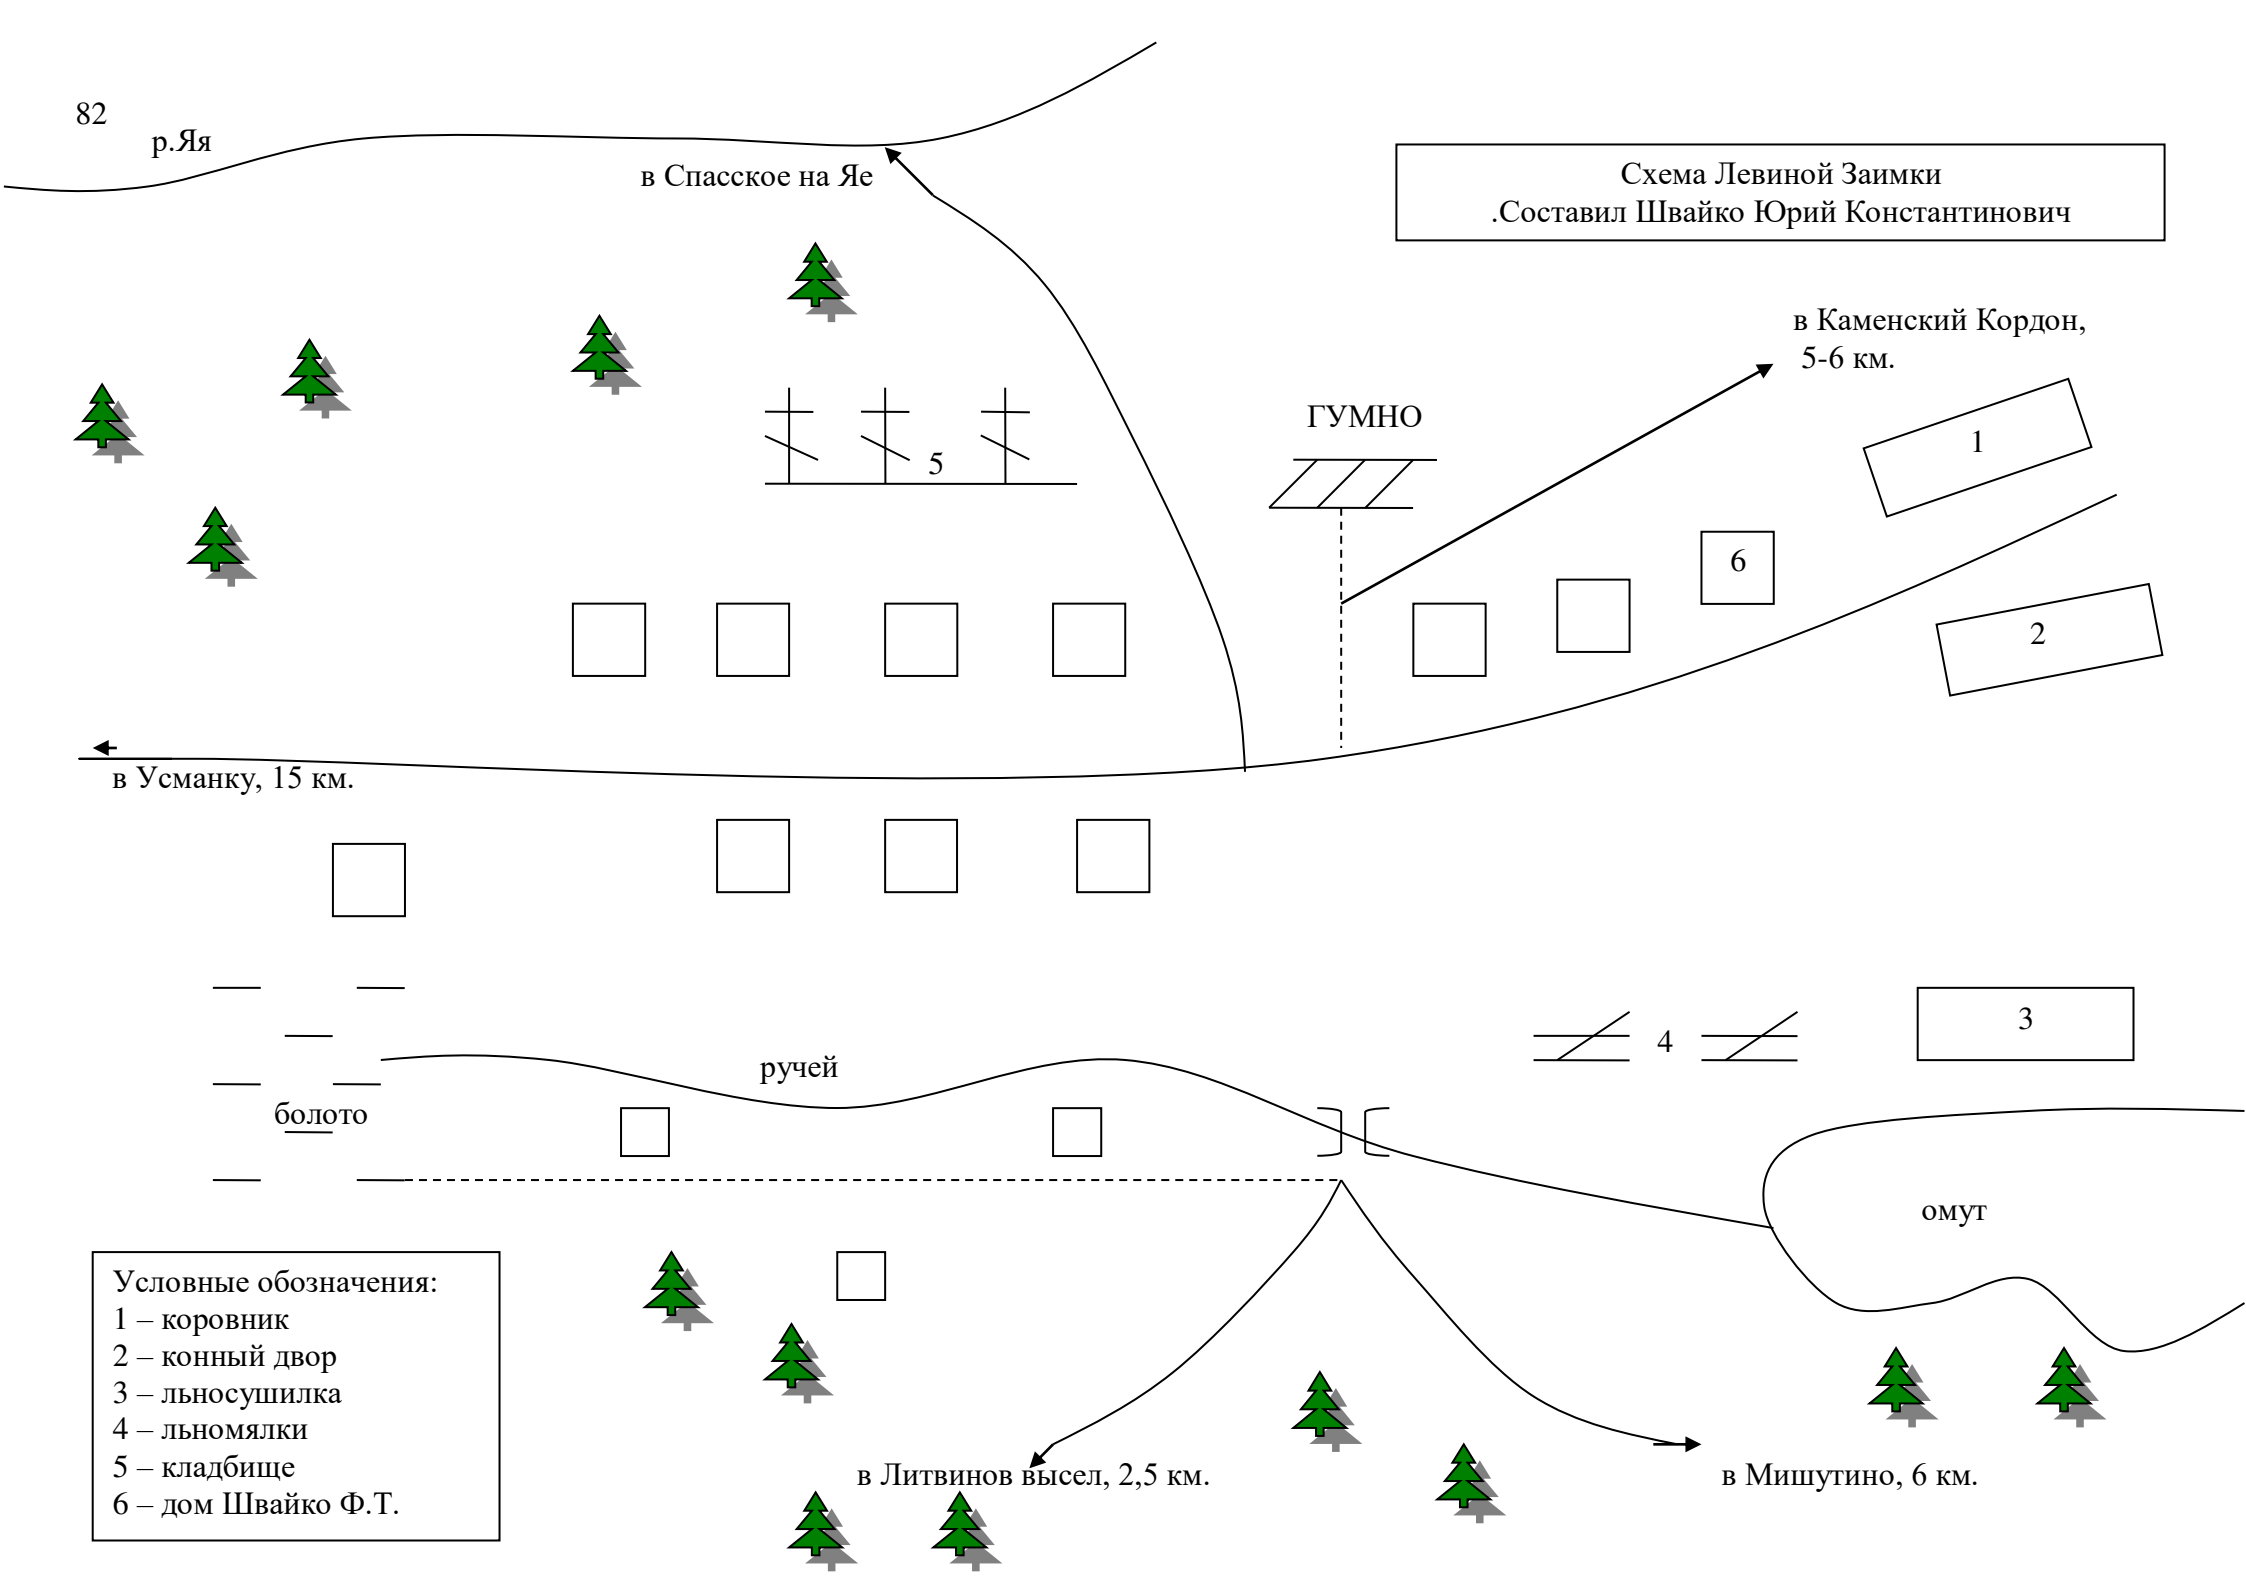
82

р.Яя

в Спасское на Яе

Схема Левиной Заимки
.Составил Швайко Юрий Константинович

в Каменский Кордон, 5-6 км.

ГУМНО

1

5

6

2

в Усманку, 15 км.

3

4

ручей

болото

омут

Условные обозначения:
1 – коровник
2 – конный двор
3 – льносушилка
4 – льномялки
5 – кладбище
6 – дом Швайко Ф.Т.

в Литвинов высел, 2,5 км.

в Мишутино, 6 км.